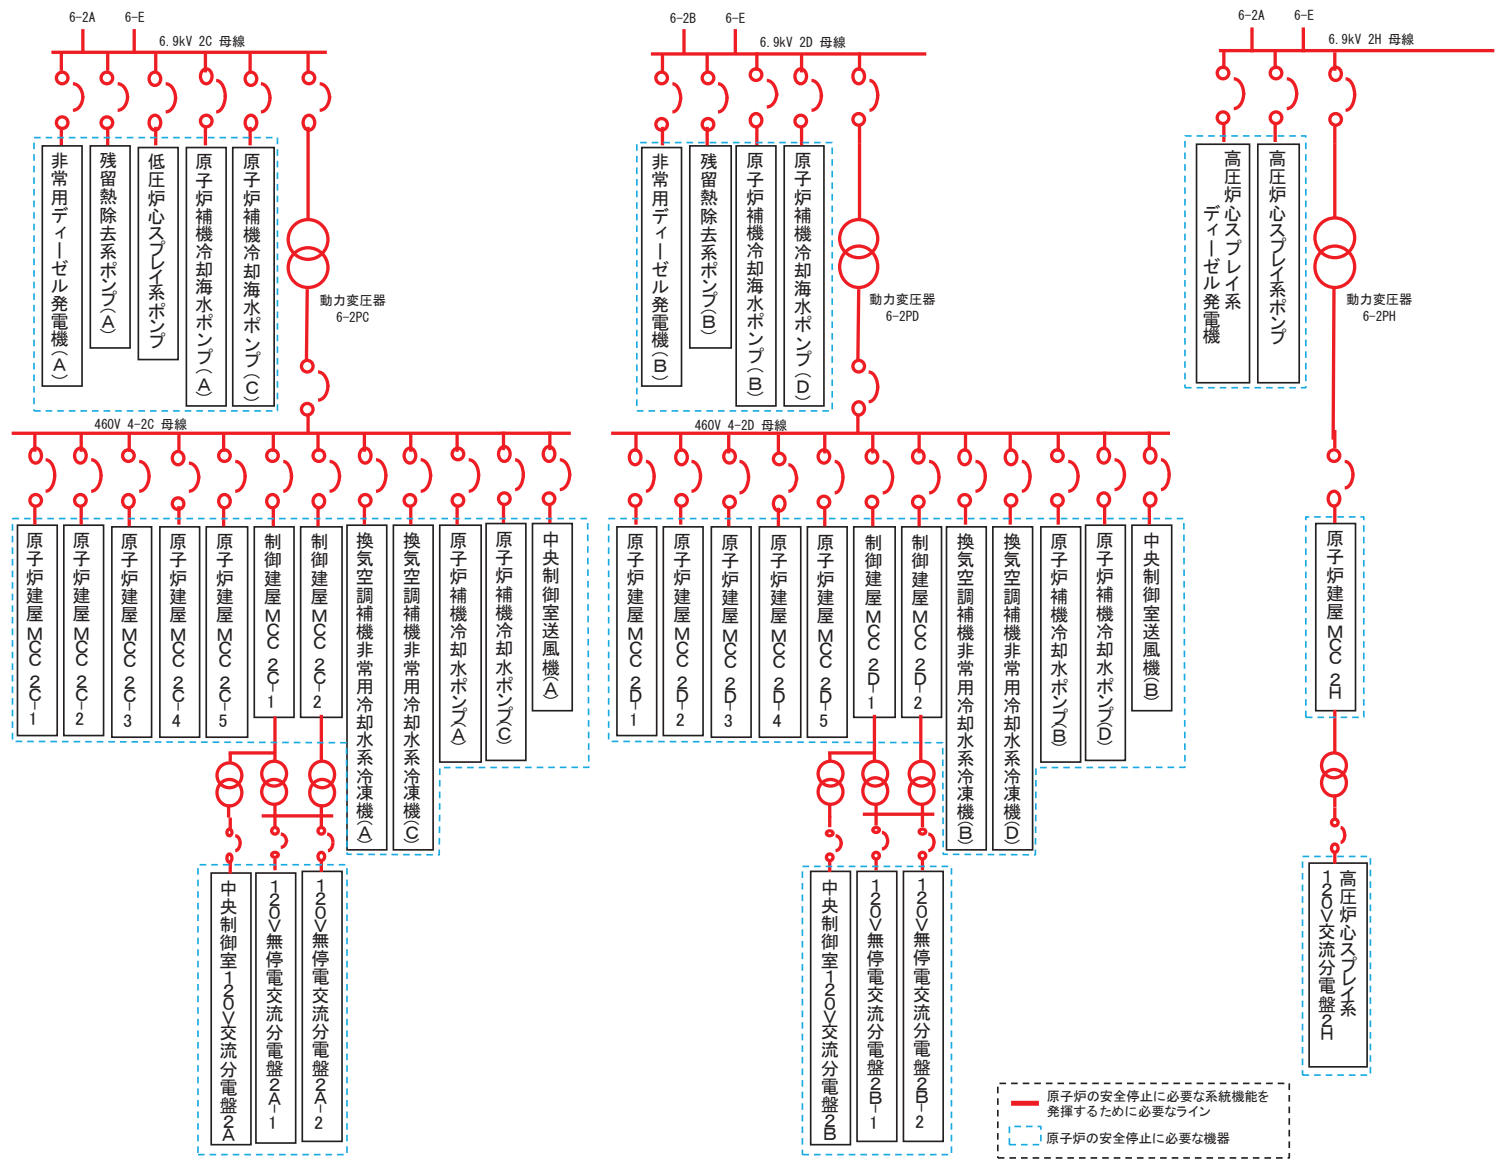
6-2A 6-E
6.9kV 2C 母線

非常用ディーゼル発電機(A)
残留熱除去系ポンプ(A)
低圧炉心スプレイ系ポンプ
原子炉補機冷却海水ポンプ(A)
原子炉補機冷却海水ポンプ(C)

動力変圧器 6-2PC

460V 4-2C 母線

原子炉建屋MCC 2C-1
原子炉建屋MCC 2C-2
原子炉建屋MCC 2C-3
原子炉建屋MCC 2C-4
原子炉建屋MCC 2C-5
制御建屋MCC 2C-1
制御建屋MCC 2C-2
換気空調補機非常用冷却水系冷凍機(A)
換気空調補機非常用冷却水系冷凍機(C)
原子炉補機冷却水ポンプ(A)
原子炉補機冷却水ポンプ(C)
中央制御室送風機(A)

中央制御室120V交流分電盤2A
120V無停電交流分電盤2A-1
120V無停電交流分電盤2A-2

6-2B 6-E
6.9kV 2D 母線

非常用ディーゼル発電機(B)
残留熱除去系ポンプ(B)
原子炉補機冷却海水ポンプ(B)
原子炉補機冷却海水ポンプ(D)

動力変圧器 6-2PD

460V 4-2D 母線

原子炉建屋MCC 2D-1
原子炉建屋MCC 2D-2
原子炉建屋MCC 2D-3
原子炉建屋MCC 2D-4
原子炉建屋MCC 2D-5
制御建屋MCC 2D-1
制御建屋MCC 2D-2
換気空調補機非常用冷却水系冷凍機(B)
換気空調補機非常用冷却水系冷凍機(D)
原子炉補機冷却水ポンプ(B)
原子炉補機冷却水ポンプ(D)
中央制御室送風機(B)

中央制御室120V交流分電盤2B
120V無停電交流分電盤2B-1
120V無停電交流分電盤2B-2

6-2A 6-E
6.9kV 2H 母線

高圧炉心スプレイ系ディーゼル発電機
高圧炉心スプレイ系ポンプ

動力変圧器 6-2PH

原子炉建屋MCC 2H

高圧炉心スプレイ系120V交流分電盤2H

原子炉の安全停止に必要な系統機能を発揮するために必要なライン
原子炉の安全停止に必要な機器